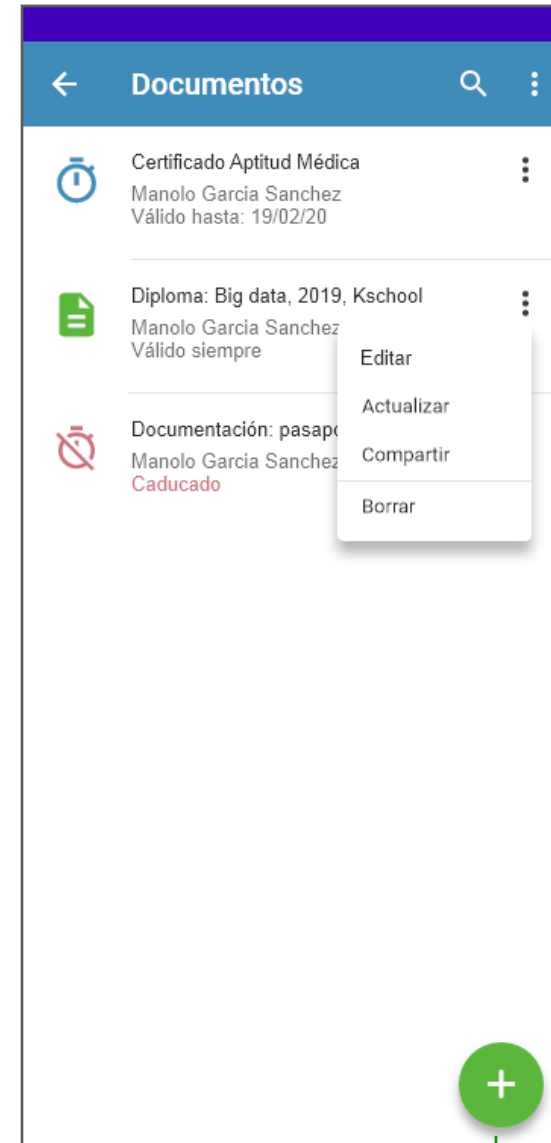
Documentos

Certificado Aptitud Médica
Manolo Garcia Sanchez
Válido hasta: 19/02/20

Diploma: Big data, 2019, Kschool
Manolo Garcia Sanchez
Válido siempre

Documentación: pasapo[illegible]
Manolo Garcia Sanchez
Caducado

Editar
Actualizar
Compartir
Borrar